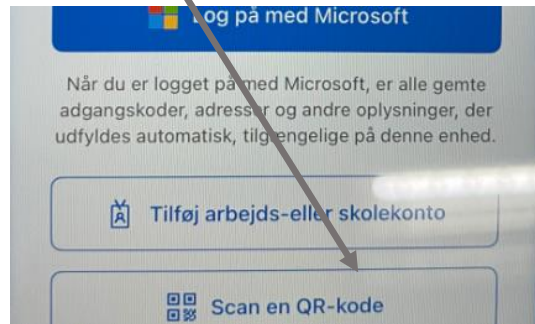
Log på med Microsoft

Når du er logget på med Microsoft, er alle gemte adgangskoder, adresser og andre oplysninger, der udfyldes automatisk, tilgængelige på denne enhed.

Tilføj arbejds- eller skolekonto

Scan en QR-kode